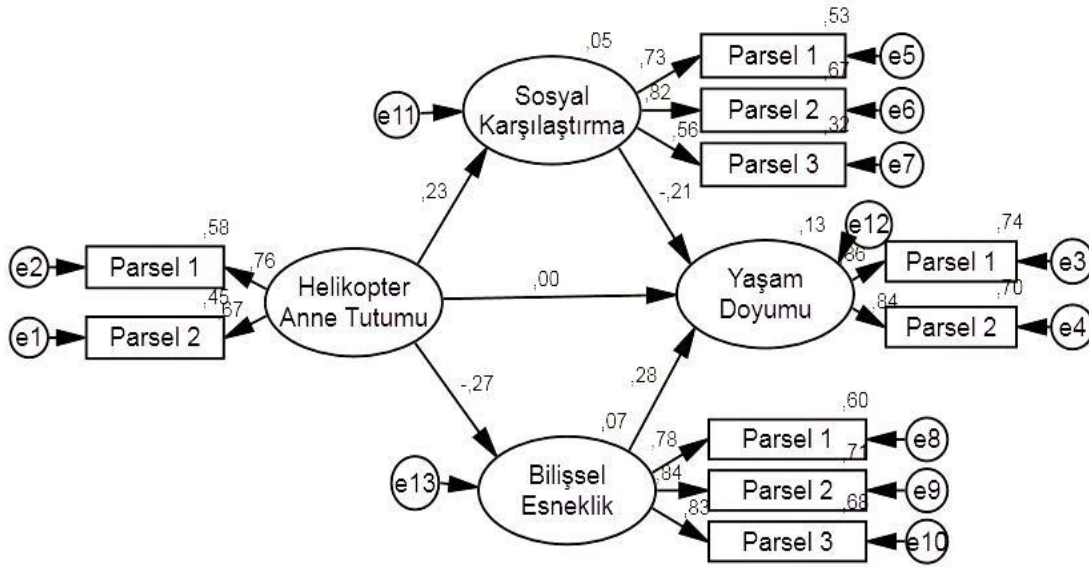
,53
,05
,73
Parsel 1
e5
,67
,82
e11
Sosyal Karşılaştırma
Parsel 2
e6
,56
,32
Parsel 3
e7
,23
-,21
,58
,13
e12
,74
e2
Parsel 1
,76
,86
Parsel 1
e3
Helikopter Anne Tutumu
,00
Yaşam Doyumu
,45
,67
,84
,70
e1
Parsel 2
Parsel 2
e4
-,27
,28
,60
,07
,78
Parsel 1
e8
e13
Bilişsel Esneklik
,84
,71
Parsel 2
e9
,83
,68
Parsel 3
e10